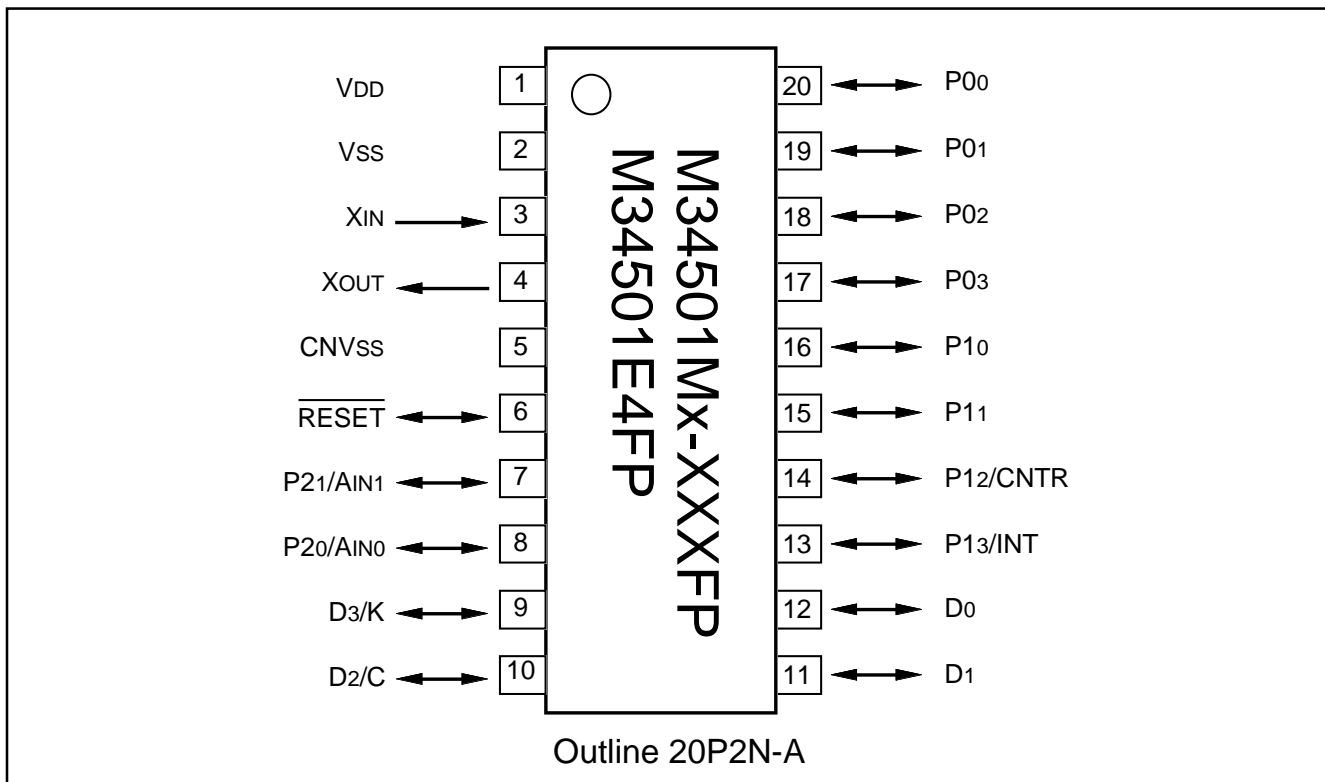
VDD 1
VSS 2
XIN 3
XOUT 4
CNVSS 5
$\overline{RESET}$ 6
P21/AIN1 7
P20/AIN0 8
D3/K 9
D2/C 10

M34501Mx-XXXFP
M34501E4FP

20 P00
19 P01
18 P02
17 P03
16 P10
15 P11
14 P12/CNTR
13 P13/INT
12 D0
11 D1

Outline 20P2N-A